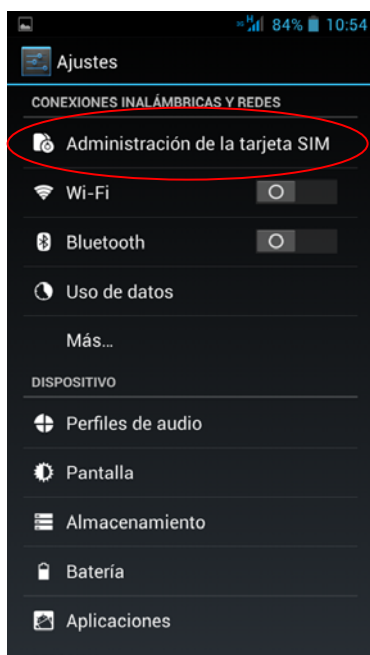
84% 10:54

Ajustes

CONEXIONES INALÁMBRICAS Y REDES

Administración de la tarjeta SIM

Wi-Fi

O

Bluetooth

O

Uso de datos

Más...

DISPOSITIVO

Perfiles de audio

Pantalla

Almacenamiento

Batería

Aplicaciones